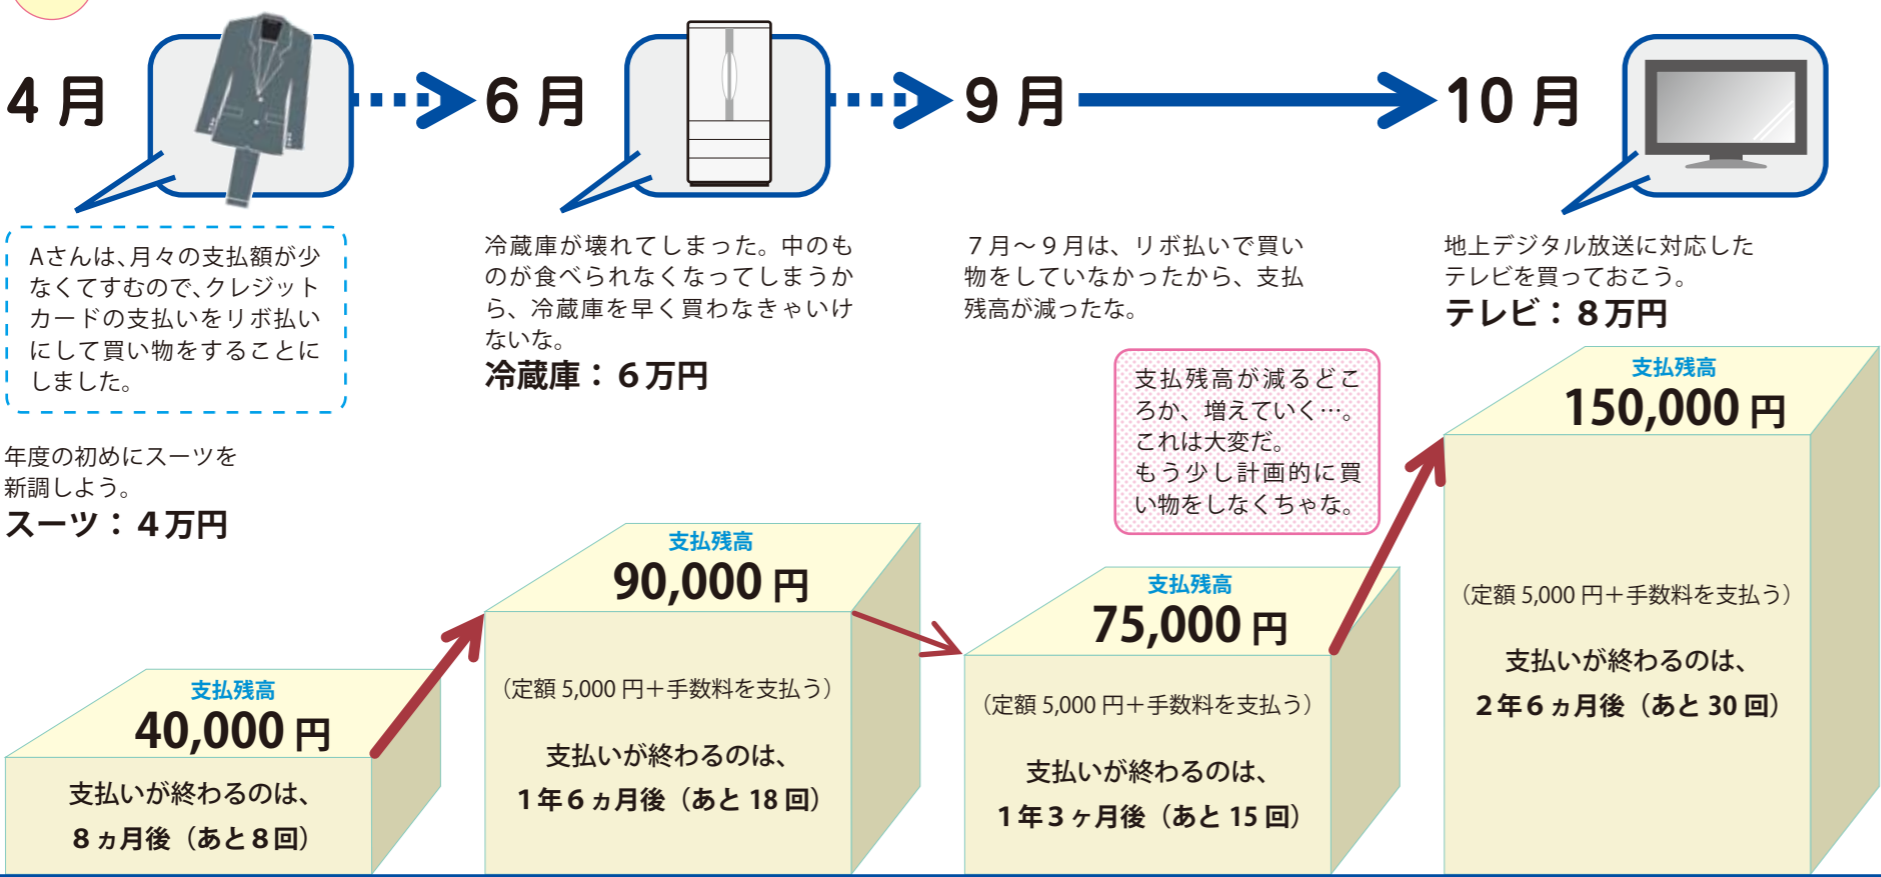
4月

6月

9月

10月

Aさんは、月々の支払額が少なくてすむので、クレジットカードの支払いをリボ払いにして買い物をすることにしました。

年度の初めにスーツを新調しよう。
スーツ：4万円

冷蔵庫が壊れてしまった。中のものが食べられなくなってしまうから、冷蔵庫を早く買わなきゃいけないな。
冷蔵庫：6万円

7月～9月は、リボ払いで買い物をしていなかったから、支払残高が減ったな。

地上デジタル放送に対応したテレビを買っておこう。
テレビ：8万円

支払残高が減るどころか、増えていく…。これは大変だ。もう少し計画的に買い物をしなくちゃな。

支払残高
40,000円
支払いが終わるのは、
8ヵ月後（あと8回）

支払残高
90,000円
（定額5,000円＋手数料を支払う）
支払いが終わるのは、
1年6ヵ月後（あと18回）

支払残高
75,000円
（定額5,000円＋手数料を支払う）
支払いが終わるのは、
1年3ヶ月後（あと15回）

支払残高
150,000円
（定額5,000円＋手数料を支払う）
支払いが終わるのは、
2年6ヵ月後（あと30回）